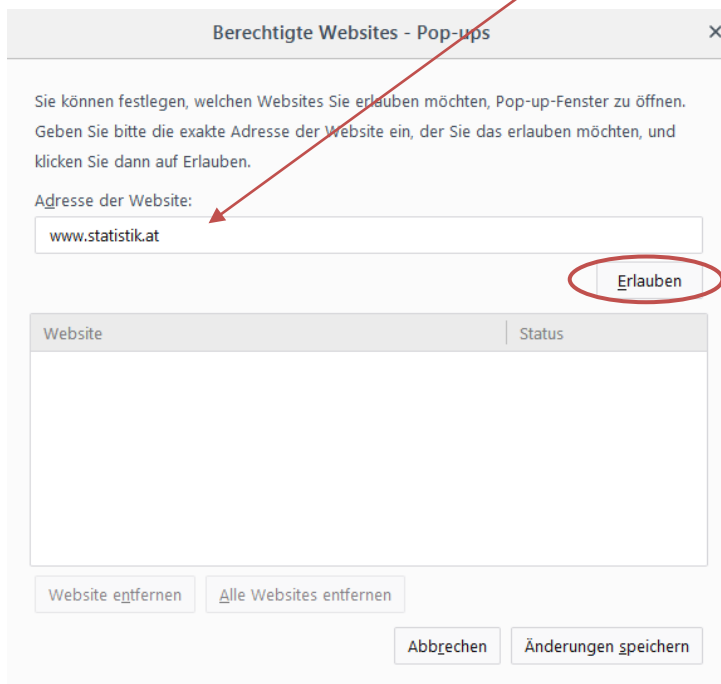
Berechtigte Websites - Pop-ups

Sie können festlegen, welchen Websites Sie erlauben möchten, Pop-up-Fenster zu öffnen. Geben Sie bitte die exakte Adresse der Website ein, der Sie das erlauben möchten, und klicken Sie dann auf Erlauben.

Adresse der Website:

www.statistik.at

Erlauben

| Website | Status |
|---|---|

Website entfernen

Alle Websites entfernen

Abbrechen

Änderungen speichern